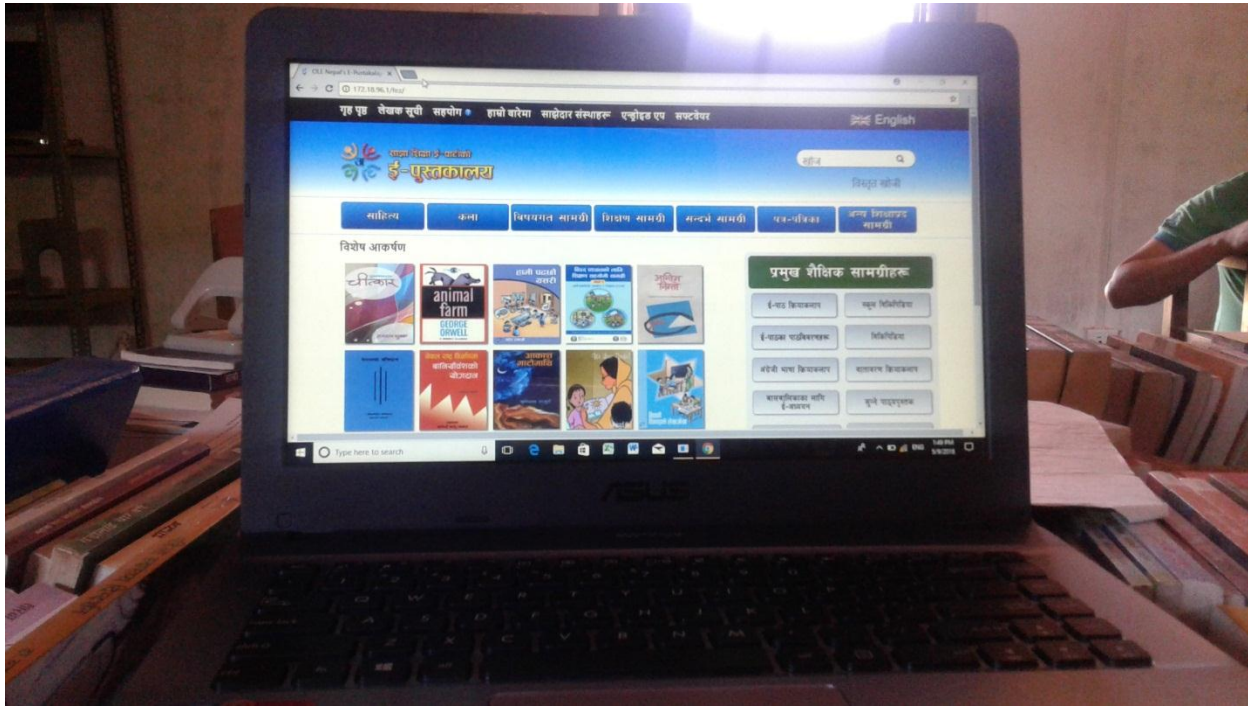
OLE Nepal's E-Pustakalaya

172.18.96.1/lite/

गृह पृष्ठ लेखक सूची सहयोग हाम्रो बारेमा साझेदार संस्थाहरू एन्ड्रोइड एप सफ्टवेयर

English

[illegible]

ई-पुस्तकालय

खोज

विस्तृत खोजी

साहित्य

कला

विषयगत सामग्री

शिक्षण सामग्री

सन्दर्भ सामग्री

पत्र-पत्रिका

अन्य शिक्षाप्रद सामग्री

विशेष आकर्षण

चीत्कार

animal farm

GEORGE ORWELL

हाम्रो घरको वरपर

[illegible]

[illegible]

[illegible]

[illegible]

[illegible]

आकाश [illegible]

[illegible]

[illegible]

प्रमुख शैक्षिक सामग्रीहरू

ई-पाठ क्रियाकलाप

स्कूल विकिपिडिया

ई-पाठका पाठ्यक्रम

विकिपिडिया

अंग्रेजी भाषा क्रियाकलाप

बालबालिका क्रियाकलाप

बालबालिकाका लागि ई-अध्ययन

सुन्ने पाठ्यपुस्तक

Type here to search

ENG

ASUS